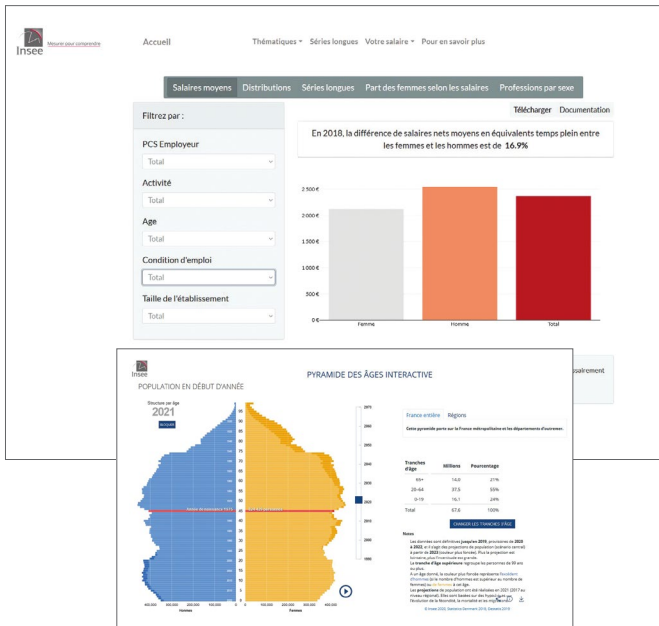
Insee Mesurer pour comprendre

Accueil

Thématiques ▾ Séries longues Votre salaire ▾ Pour en savoir plus

Salaires moyens | Distributions | Séries longues | Part des femmes selon les salaires | Professions par sexe

Filtrez par :

PCS Employeur
Total

Activité
Total

Age
Total

Condition d'emploi
Total

Taille de l'établissement
Total

Télécharger Documentation

En 2018, la différence de salaires nets moyens en équivalents temps plein entre les femmes et les hommes est de **16.9%**

2 500 €
2 000 €
1 500 €
1 000 €
500 €
0 €

Femme Homme Total

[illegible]ssairement

Insee

PYRAMIDE DES ÂGES INTERACTIVE

POPULATION EN DÉBUT D'ANNÉE

Structure par âge
2021

Hommes Femmes

France entière Régions

Cette pyramide porte sur la France métropolitaine et les départements d'outremer.

| Tranches d'âge | Millions | Pourcentage |
|---|---|---|
| 65+ | 14,0 | 21% |
| 20-64 | 37,5 | 55% |
| 0-19 | 16,1 | 24% |
| Total | 67,6 | 100% |

CHANGER LES TRANCHES D'ÂGE

Notes

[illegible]

© Insee 2020, Statistiques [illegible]